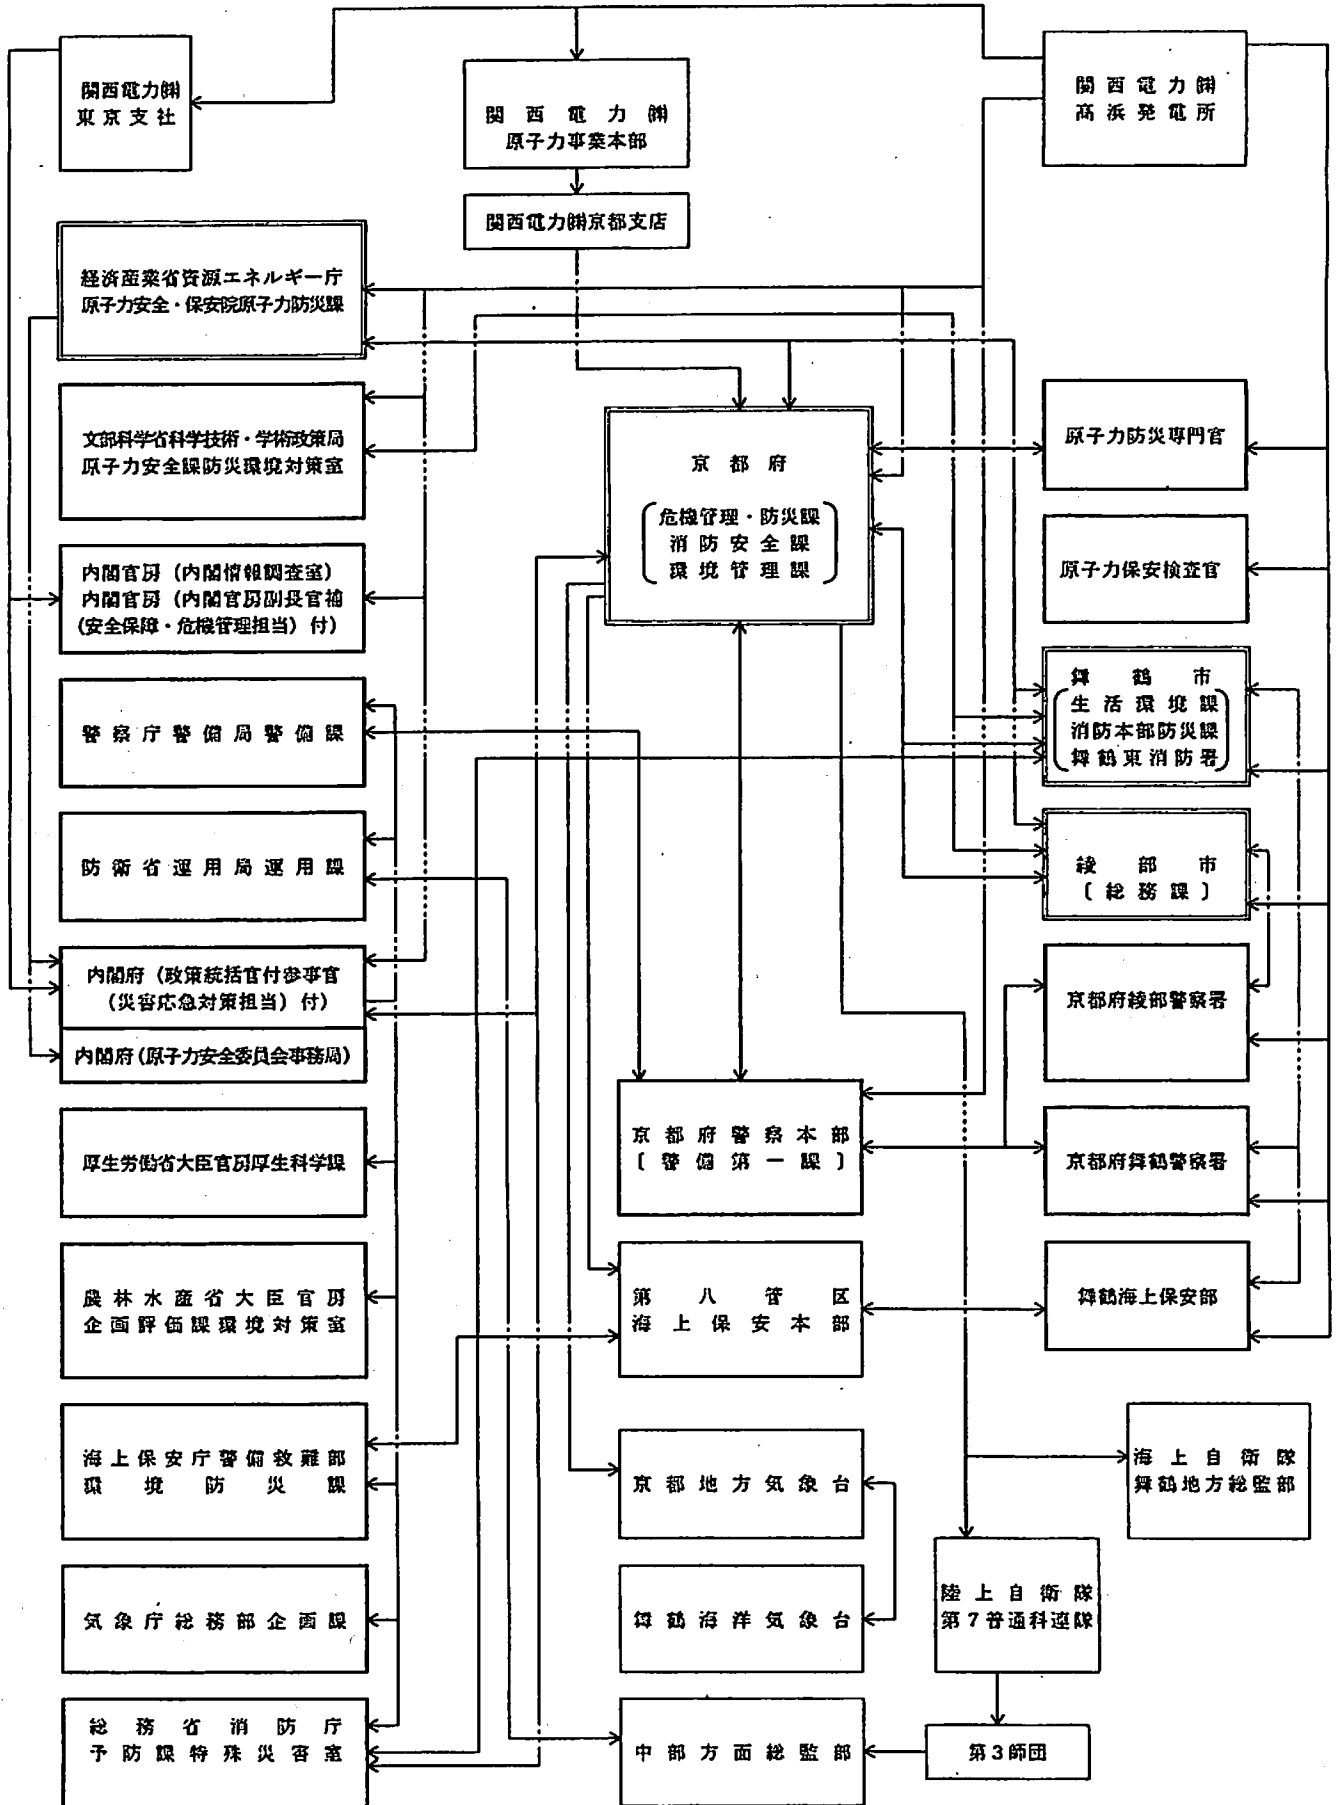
関西電力㈱
東京支社

関西電力㈱
原子力事業本部

関西電力㈱
高浜発電所

関西電力㈱京都支店

経済産業省資源エネルギー庁
原子力安全・保安院原子力防災課

文部科学省科学技術・学術政策局
原子力安全課防災環境対策室

京都府

危機管理・防災課
消防安全課
環境管理課

原子力防災専門官

原子力保安検査官

内閣官房（内閣情報調査室）
内閣官房（内閣官房副長官補
（安全保障・危機管理担当）付）

舞鶴市
生活環境課
消防本部防災課
舞鶴東消防署

警察庁警備局警備課

綾部市
〔総務課〕

防衛省運用局運用課

内閣府（政策統括官付参事官
（災害応急対策担当）付）

内閣府（原子力安全委員会事務局）

京都府綾部警察署

京都府警察本部
〔警備第一課〕

京都府舞鶴警察署

厚生労働省大臣官房厚生科学課

農林水産省大臣官房
企画評価課環境対策室

第八管区
海上保安本部

舞鶴海上保安部

海上保安庁警備救難部
環境防災課

京都地方気象台

海上自衛隊
舞鶴地方総監部

気象庁総務部企画課

舞鶴海洋気象台

陸上自衛隊
第7普通科連隊

総務省消防庁
予防課特殊災害室

中部方面総監部

第3師団